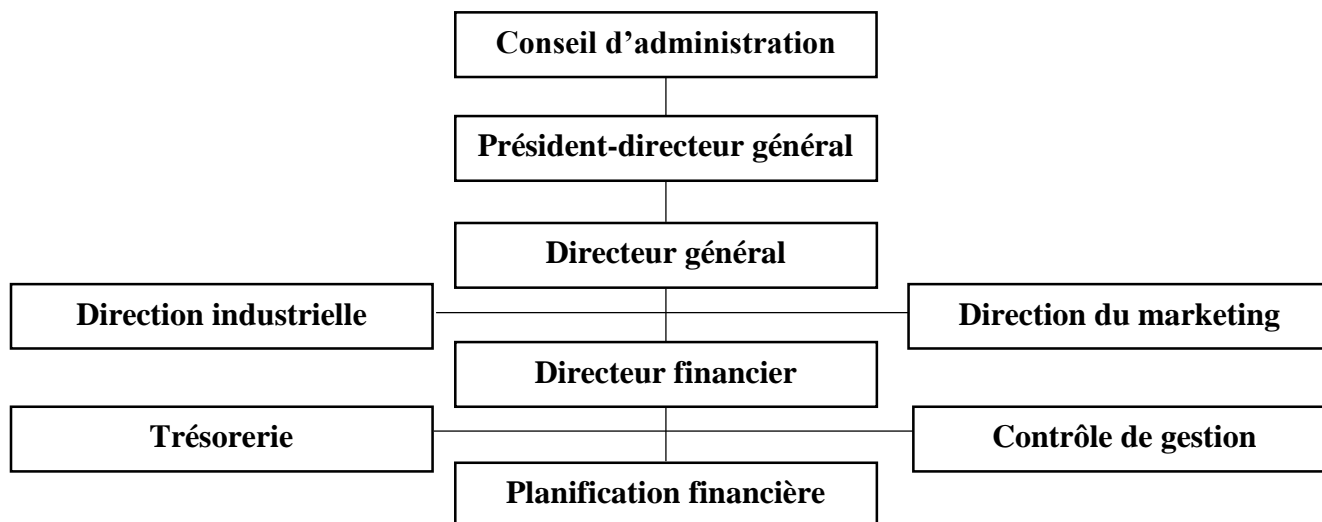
Conseil d’administration

Président-directeur général

Directeur général

Direction industrielle

Direction du marketing

Directeur financier

Trésorerie

Contrôle de gestion

Planification financière